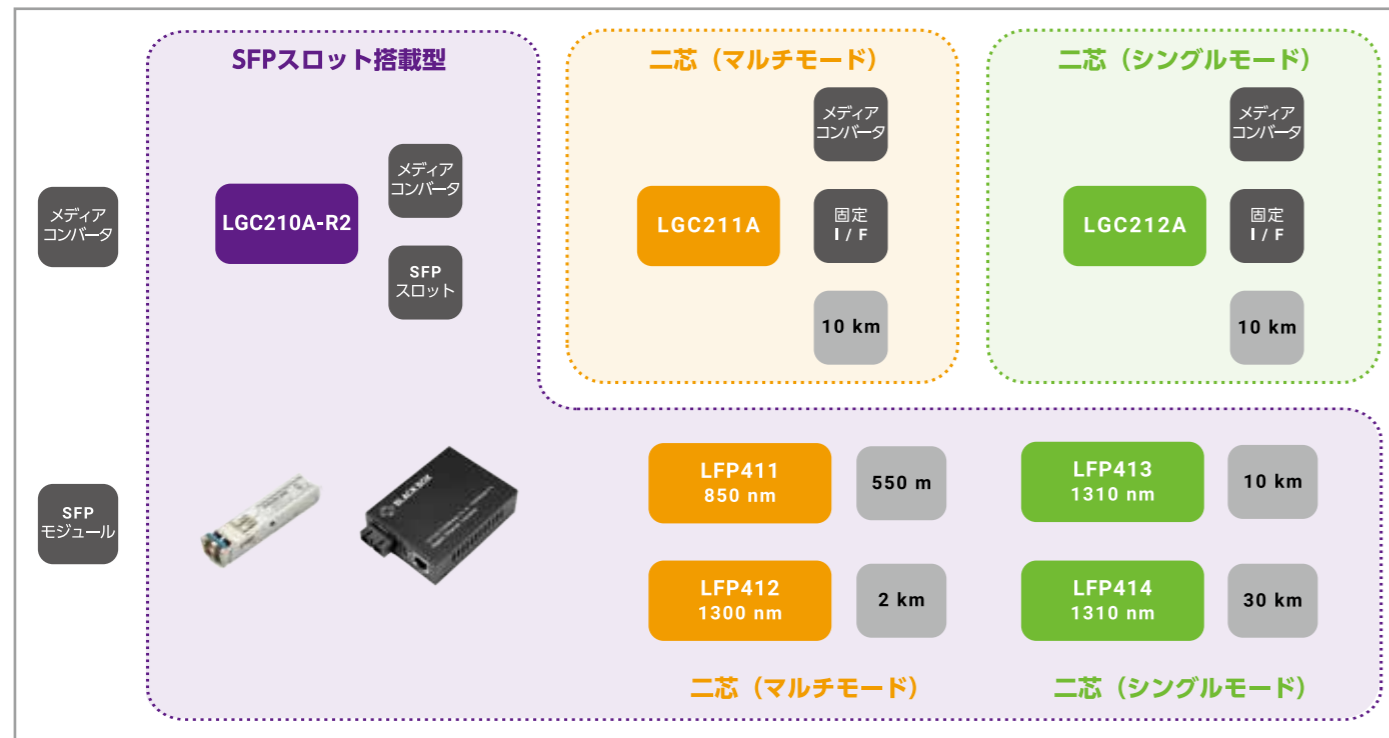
メディア
コンバータ

SFP
モジュール

SFPスロット搭載型

LGC210A-R2

メディア
コンバータ

SFP
スロット

二芯（マルチモード）

LGC211A

メディア
コンバータ

固定
I / F

10 km

二芯（シングルモード）

LGC212A

メディア
コンバータ

固定
I / F

10 km

BLACK BOX

LFP411
850 nm

550 m

LFP412
1300 nm

2 km

LFP413
1310 nm

10 km

LFP414
1310 nm

30 km

二芯（マルチモード）

二芯（シングルモード）